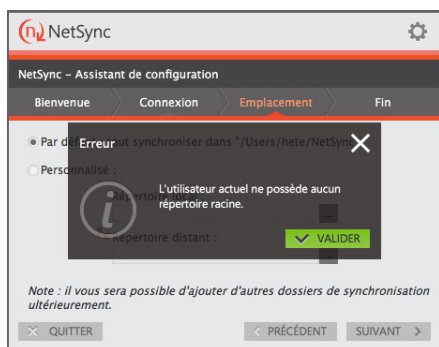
NetSync

NetSync – Assistant de configuration

Bienvenue
Connexion
Emplacement
Fin

Par dé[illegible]t synchroniser dans "/Users/hete/NetSync

Personnalisé :

Répertoire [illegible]

Répertoire distant :

Erreur

L'utilisateur actuel ne possède aucun répertoire racine.

VALIDER

Note : il vous sera possible d'ajouter d'autres dossiers de synchronisation ultérieurement.

QUITTER

PRÉCÉDENT

SUIVANT